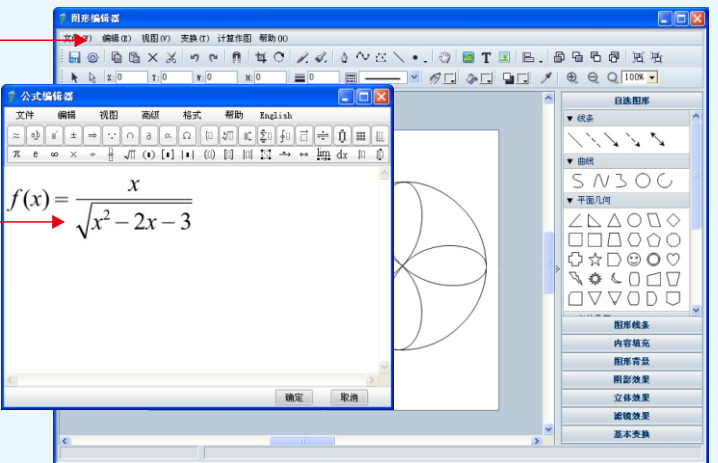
图形编辑器

文件(F) 编辑(E) 视图(V) 变换(T) 计算作图 帮助(H)

X: 0 Y: 0 W: 0 H: 0 0 100%

公式编辑器

文件 编辑 视图 高级 格式 帮助 English

$\pi$ e $\infty$ $\times$ $\div$ $\pm$

$f(x)=\frac{x}{\sqrt{x^2-2x-3}}$

确定 取消

自选图形

▼ 线条

▼ 曲线

▼ 平面几何

图形线条

内容填充

图形背景

阴影效果

立体效果

滤镜效果

基本变换